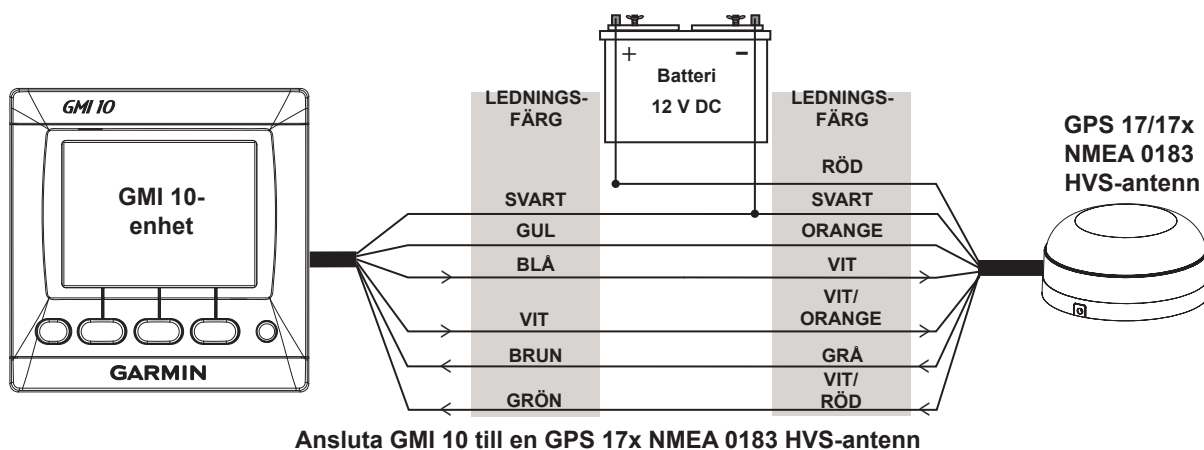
GMI 10

GMI 10-enhet

GARMIN

+ −

Batteri 12 V DC

LEDNINGS-FÄRG

SVART

GUL

BLÅ

VIT

BRUN

GRÖN

LEDNINGS-FÄRG

RÖD

SVART

ORANGE

VIT

VIT/ ORANGE

GRÅ

VIT/ RÖD

GPS 17/17x NMEA 0183 HVS-antenn

Ansluta GMI 10 till en GPS 17x NMEA 0183 HVS-antenn